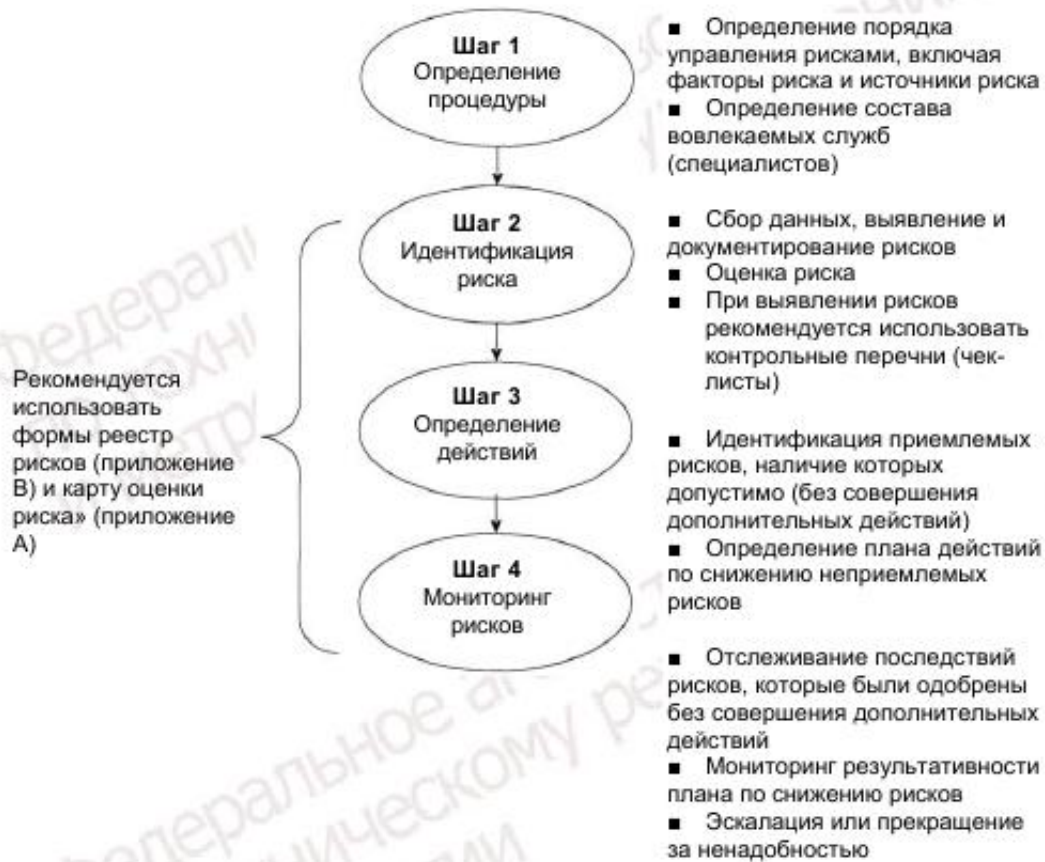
Шаг 1
Определение процедуры

■ Определение порядка управления рисками, включая факторы риска и источники риска
■ Определение состава вовлекаемых служб (специалистов)

Шаг 2
Идентификация риска

■ Сбор данных, выявление и документирование рисков
■ Оценка риска
■ При выявлении рисков рекомендуется использовать контрольные перечни (чек-листы)

Рекомендуется использовать формы реестр рисков (приложение В) и карту оценки риска» (приложение А)

Шаг 3
Определение действий

■ Идентификация приемлемых рисков, наличие которых допустимо (без совершения дополнительных действий)
■ Определение плана действий по снижению неприемлемых рисков

Шаг 4
Мониторинг рисков

■ Отслеживание последствий рисков, которые были одобрены без совершения дополнительных действий
■ Мониторинг результативности плана по снижению рисков
■ Эскалация или прекращение за ненадобностью